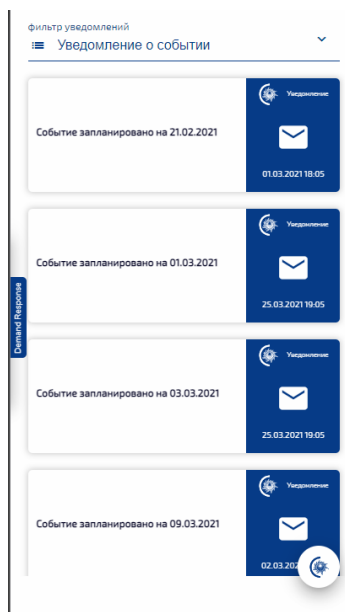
фильтр уведомлений
Уведомление о событии

Событие запланировано на 21.02.2021
Уведомление
01.03.2021 18:05

Событие запланировано на 01.03.2021
Уведомление
25.03.2021 19:05

Событие запланировано на 03.03.2021
Уведомление
25.03.2021 19:05

Событие запланировано на 09.03.2021
Уведомление
02.03.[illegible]

Demand Response